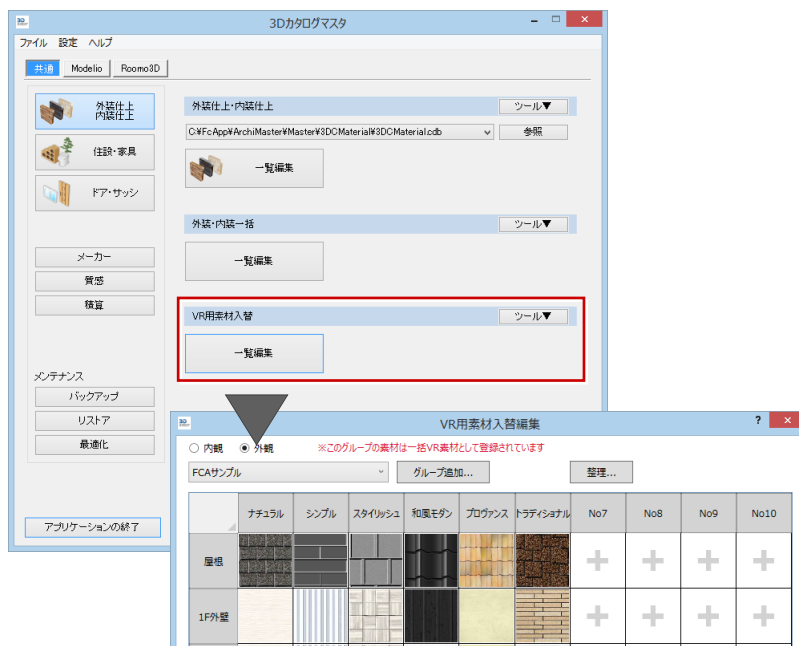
3D

3Dカタログマスタ

ファイル 設定 ヘルプ

共通 Modelio Roomo3D

外装仕上
内装仕上

住設・家具

ドア・サッシ

メーカー

質感

積算

メンテナンス

バックアップ

リストア

最適化

アプリケーションの終了

外装仕上・内装仕上

ツール▼

C:¥FcApp¥ArchiMaster¥Master¥3DCMaterial¥3DCMaterial.cdb

参照

一覧編集

外装・内装一括

ツール▼

一覧編集

VR用素材入替

ツール▼

一覧編集

VR用素材入替編集

? ×

○ 内観 ◉ 外観 ※このグループの素材は一括VR素材として登録されています

FCAサンプル

グループ追加...

整理...

| | ナチュラル | シンプル | スタイリッシュ | 和風モダン | プロヴァンス | トラディショナル | No7 | No8 | No9 | No10 |
|---|---|---|---|---|---|---|---|---|---|---|
| 屋根 | | | | | | | + | + | + | + |
| 1F外壁 | | | | | | | + | + | + | + |